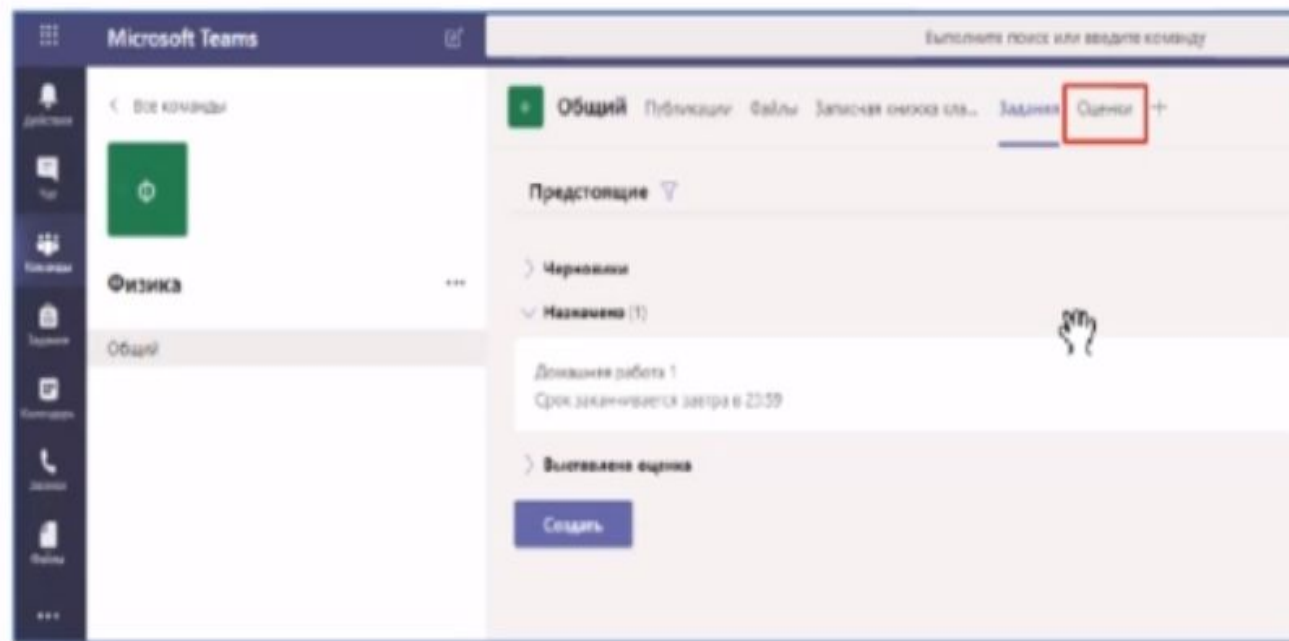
Microsoft Teams

Выполните поиск или введите команду

Действия
Чат
Команды
Задания
Календарь
Звонки
Файлы
...

< Все команды

Ф

Физика ...

Общий

Общий Публикации Файлы Записная книжка кла... Задания Оценки +

Предстоящие

Черновики

Назначено (1)

Домашняя работа 1
Срок заканчивается завтра в 23:59

Выставлена оценка

Создать